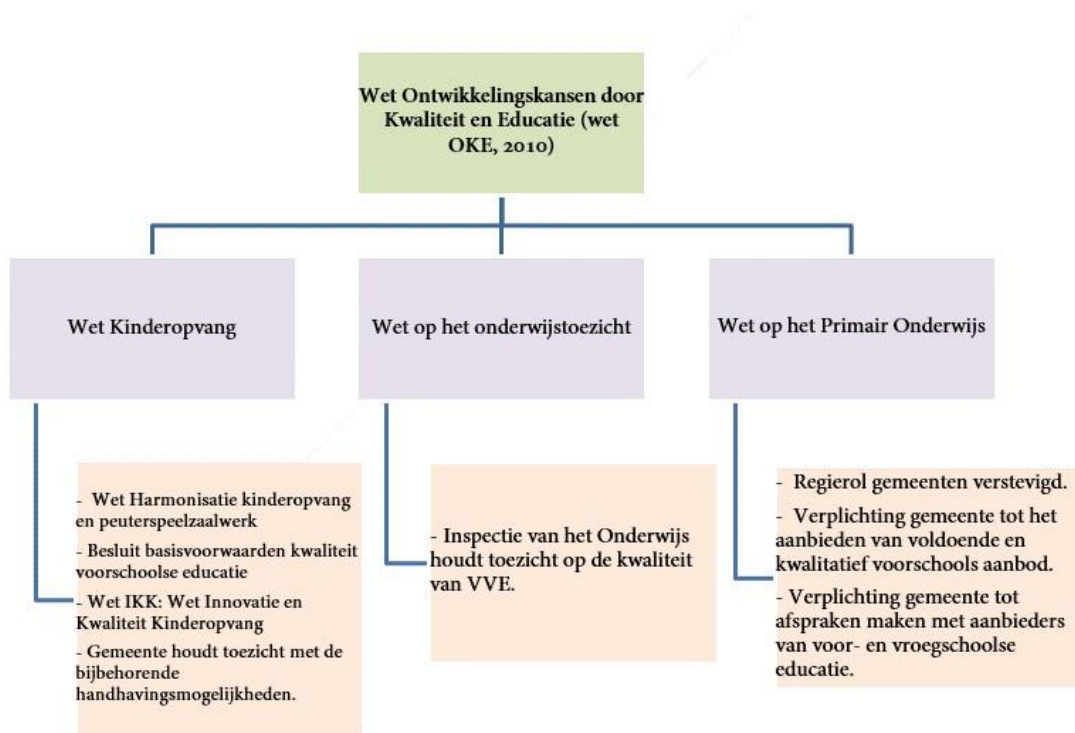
Wet Ontwikkelingskansen door Kwaliteit en Educatie (wet OKE, 2010)

Wet Kinderopvang

Wet op het onderwijstoezicht

Wet op het Primair Onderwijs

- Wet Harmonisatie kinderopvang en peuterspeelzaalwerk

- Besluit basisvoorwaarden kwaliteit voorschoolse educatie

- Wet IKK: Wet Innovatie en Kwaliteit Kinderopvang

- Gemeente houdt toezicht met de bijbehorende handhavingsmogelijkheden.

- Inspectie van het Onderwijs houdt toezicht op de kwaliteit van VVE.

- Regierol gemeenten verstevigd.

- Verplichting gemeente tot het aanbieden van voldoende en kwalitatief voorschools aanbod.

- Verplichting gemeente tot afspraken maken met aanbieders van voor- en vroegschoolse educatie.